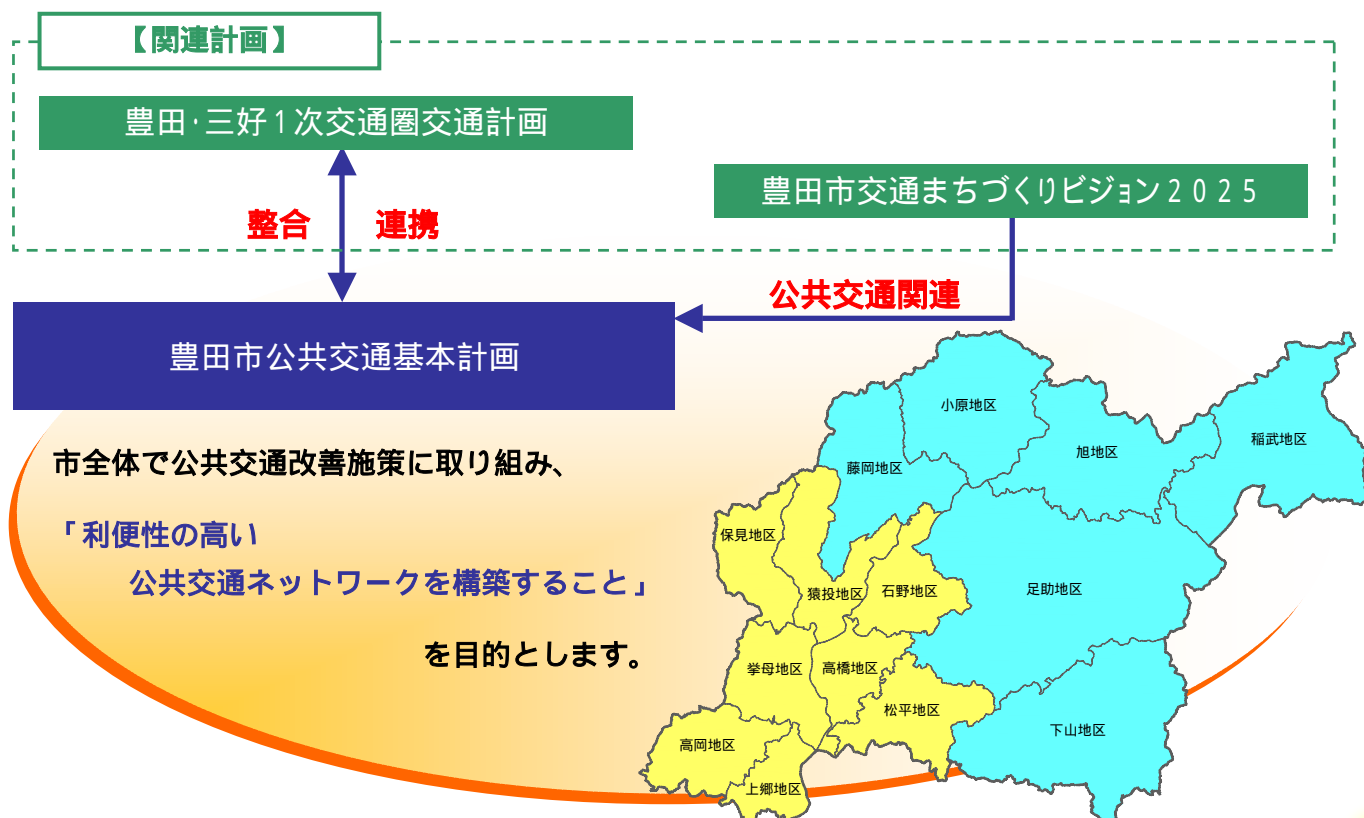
【関連計画】

豊田·三好１次交通圏交通計画

豊田市交通まちづくりビジョン２０２５

整合

連携

公共交通関連

豊田市公共交通基本計画

市全体で公共交通改善施策に取り組み、

「利便性の高い
公共交通ネットワークを構築すること」

を目的とします。

小原地区
旭地区
稲武地区
藤岡地区
保見地区
猿投地区
石野地区
足助地区
挙母地区
高橋地区
松平地区
下山地区
高岡地区
上郷地区